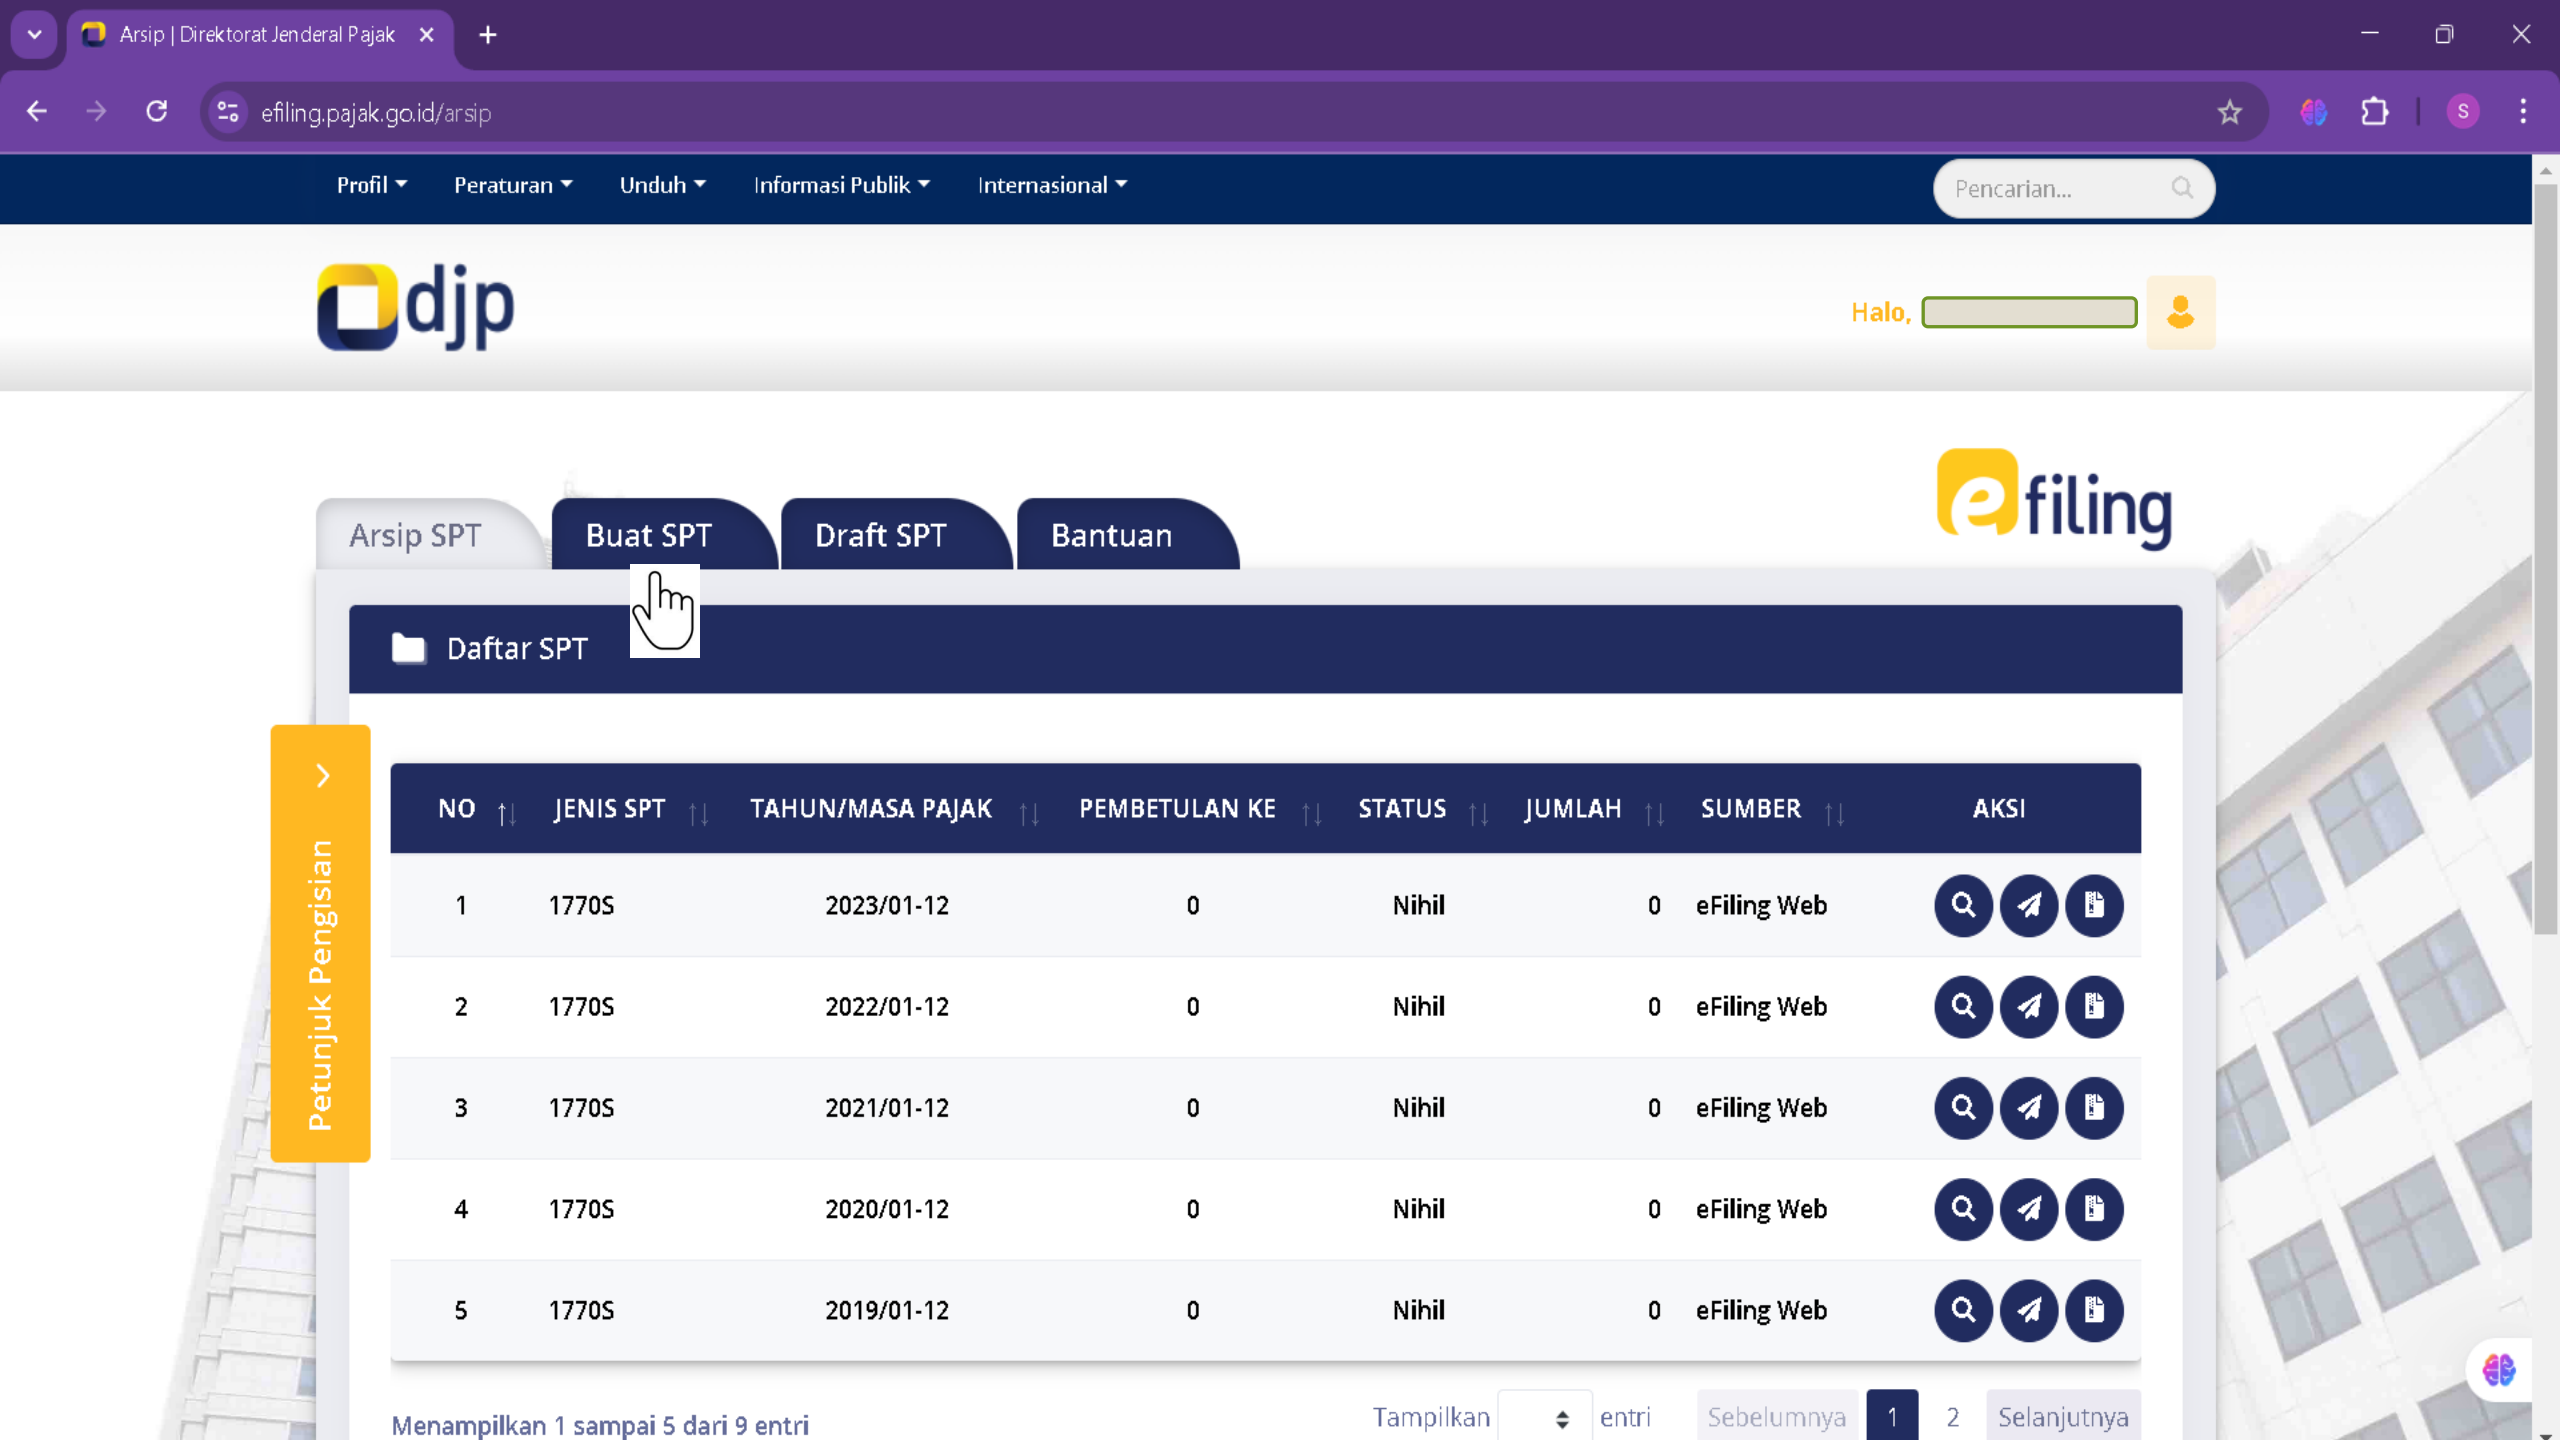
Arsip | Direktorat Jenderal Pajak

efiling.pajak.go.id/arsip

Profil Peraturan Unduh Informasi Publik Internasional

Pencarian...

djp

Halo,

efiling

Arsip SPT Buat SPT Draft SPT Bantuan

Daftar SPT

Petunjuk Pengisian

| NO | JENIS SPT | TAHUN/MASA PAJAK | PEMBETULAN KE | STATUS | JUMLAH | SUMBER | AKSI |
|---|---|---|---|---|---|---|---|
| 1 | 1770S | 2023/01-12 | 0 | Nihil | 0 | eFiling Web | |
| 2 | 1770S | 2022/01-12 | 0 | Nihil | 0 | eFiling Web | |
| 3 | 1770S | 2021/01-12 | 0 | Nihil | 0 | eFiling Web | |
| 4 | 1770S | 2020/01-12 | 0 | Nihil | 0 | eFiling Web | |
| 5 | 1770S | 2019/01-12 | 0 | Nihil | 0 | eFiling Web | |

Menampilkan 1 sampai 5 dari 9 entri

Tampilkan entri

Sebelumnya 1 2 Selanjutnya